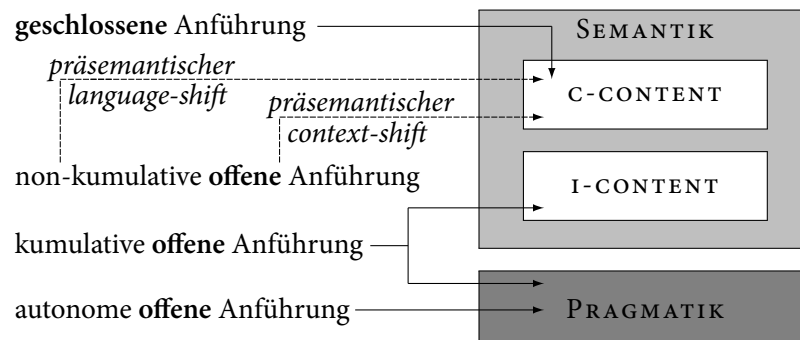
**geschlossene** Anführung

SEMANTIK

*präsemantischer language-shift*

C-CONTENT

*präsemantischer context-shift*

non-kumulative **offene** Anführung

I-CONTENT

kumulative **offene** Anführung

autonome **offene** Anführung

PRAGMATIK